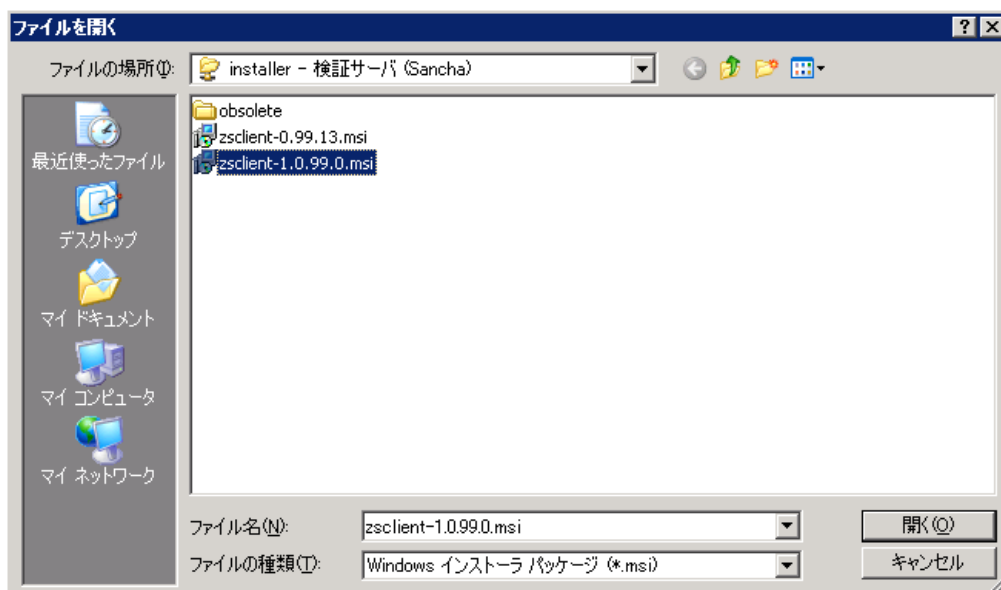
ファイルを開く

?

ファイルの場所(I): installer - 検証サーバ (Sancha)

最近使ったファイル

デスクトップ

マイ ドキュメント

マイ コンピュータ

マイ ネットワーク

obsolete
zsclient-0.99.13.msi
zsclient-1.0.99.0.msi

ファイル名(N): zsclient-1.0.99.0.msi

ファイルの種類(T): Windows インストーラ パッケージ (*.msi)

開く(O)

キャンセル